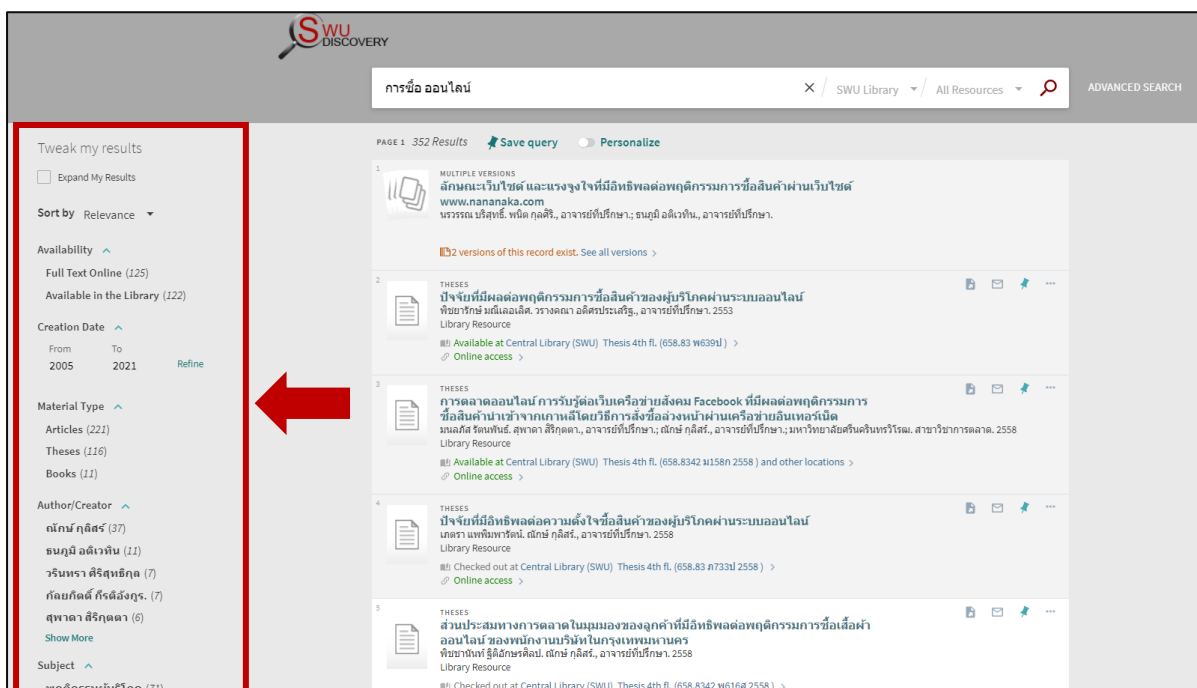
SWU DISCOVERY

การซื้อ ออนไลน์

SWU Library
All Resources
ADVANCED SEARCH

Tweak my results

Expand My Results

Sort by Relevance

Availability
Full Text Online (125)
Available in the Library (122)

Creation Date
From 2005
To 2021
Refine

Material Type
Articles (221)
Theses (116)
Books (11)

Author/Creator
ณักษ์ กุลิสร์ (37)
ธนภูมิ อติเวทิน (11)
วรินทรา ศิริสุทธิกุล (7)
กัลยกิตติ์ กีรติอังกูร. (7)
สุพาดา สิริกุตตา (6)
Show More

Subject
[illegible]

PAGE 1 352 Results
Save query
Personalize

1
MULTIPLE VERSIONS
ลักษณะเว็บไซต์ และแรงจูงใจที่มีอิทธิพลต่อพฤติกรรมการซื้อสินค้าผ่านเว็บไซต์ www.nananaka.com
นรวรรณ บริสุทธิ์. พนิต กุลศิริ., อาจารย์ที่ปรึกษา.; ธนภูมิ อติเวทิน., อาจารย์ที่ปรึกษา.
2 versions of this record exist. See all versions

2
THESES
ปัจจัยที่มีผลต่อพฤติกรรมการซื้อสินค้าของผู้บริโภคผ่านระบบออนไลน์
พิชยารักษ์ มณีเลอเลิศ. วรางคณา อดิศรประเสริฐ., อาจารย์ที่ปรึกษา. 2553
Library Resource
Available at Central Library (SWU) Thesis 4th fl. (658.83 พ639ป )
Online access

3
THESES
การตลาดออนไลน์ การรับรู้ต่อเว็บเครือข่ายสังคม Facebook ที่มีผลต่อพฤติกรรมการซื้อสินค้านำเข้าจากเกาหลีโดยวิธีการสั่งซื้อล่วงหน้าผ่านเครือข่ายอินเทอร์เน็ต
มนลภัส รัตนพันธ์. สุพาดา สิริกุตตา., อาจารย์ที่ปรึกษา.; ณักษ์ กุลิสร์., อาจารย์ที่ปรึกษา.; มหาวิทยาลัยศรีนครินทรวิโรฒ. สาขาวิชาการตลาด. 2558
Library Resource
Available at Central Library (SWU) Thesis 4th fl. (658.8342 ม158ก 2558 ) and other locations
Online access

4
THESES
ปัจจัยที่มีอิทธิพลต่อความตั้งใจซื้อสินค้าของผู้บริโภคผ่านระบบออนไลน์
เกศรา แพพิมพารัตน์. ณักษ์ กุลิสร์., อาจารย์ที่ปรึกษา. 2558
Library Resource
Checked out at Central Library (SWU) Thesis 4th fl. (658.83 ภ733ป 2558 )
Online access

5
THESES
ส่วนประสมทางการตลาดในมุมมองของลูกค้าที่มีอิทธิพลต่อพฤติกรรมการซื้อเสื้อผ้าออนไลน์ ของพนักงานบริษัทในกรุงเทพมหานคร
พิชชานันท์ ฐิติอักษรศิลป์. ณักษ์ กุลิสร์., อาจารย์ที่ปรึกษา. 2558
Library Resource
Checked out at Central Library (SWU) Thesis 4th fl. (658.8342 พ616ส 2558 )